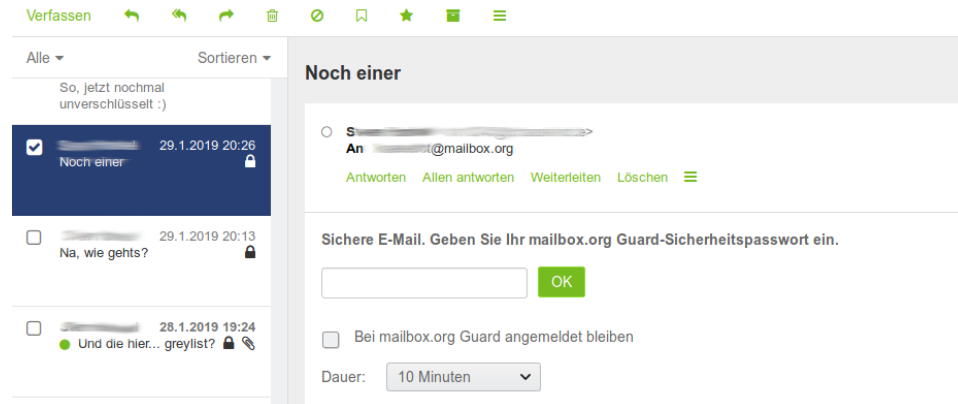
Verfassen

Alle ▾
Sortieren ▾

So, jetzt nochmal unverschlüsselt :)

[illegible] 29.1.2019 20:26
Noch einer

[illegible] 29.1.2019 20:13
Na, wie gehts?

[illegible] 28.1.2019 19:24
Und die hier... greylist?

Noch einer

S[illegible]>
An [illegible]@mailbox.org

Antworten Allen antworten Weiterleiten Löschen

Sichere E-Mail. Geben Sie Ihr mailbox.org Guard-Sicherheitspasswort ein.

OK

Bei mailbox.org Guard angemeldet bleiben

Dauer: 10 Minuten